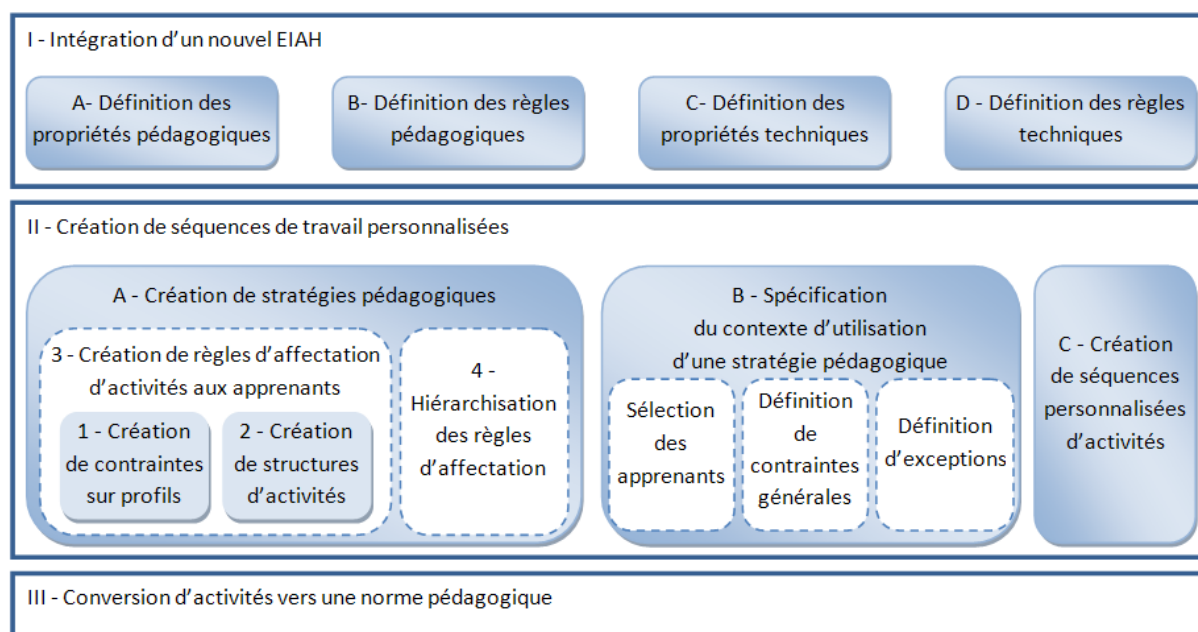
I - Intégration d'un nouvel EIAH

A- Définition des propriétés pédagogiques

B- Définition des règles pédagogiques

C- Définition des propriétés techniques

D - Définition des règles techniques

II - Création de séquences de travail personnalisées

A - Création de stratégies pédagogiques

3 - Création de règles d'affectation d'activités aux apprenants

1 - Création de contraintes sur profils

2 - Création de structures d'activités

4 - Hiérarchisation des règles d'affectation

B - Spécification du contexte d'utilisation d'une stratégie pédagogique

Sélection des apprenants

Définition de contraintes générales

Définition d'exceptions

C - Création de séquences personnalisées d'activités

III - Conversion d'activités vers une norme pédagogique